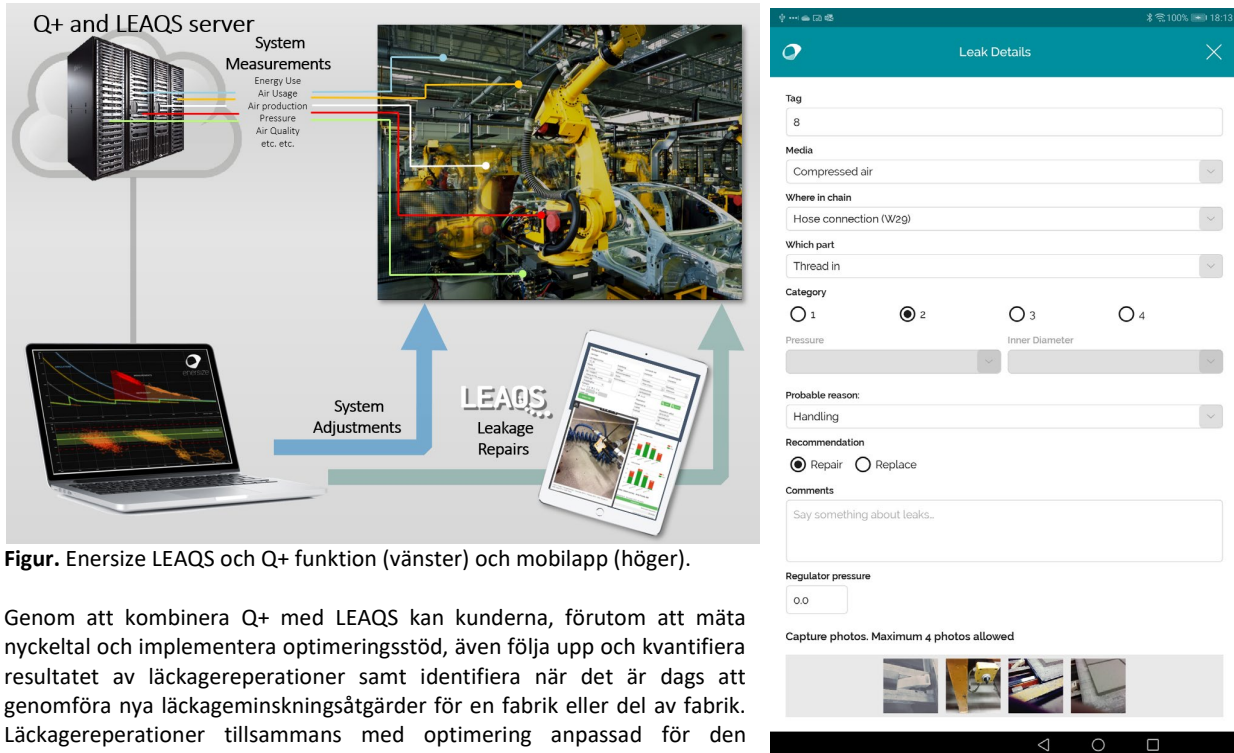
Q+ and LEAQS server

System Measurements
Energy Use
Air Usage
Air production
Pressure
Air Quality
etc. etc.

enersize

System Adjustments

LEAQS
Leakage Repairs

Figur. Enersize LEAQS och Q+ funktion (vänster) och mobilapp (höger).

Genom att kombinera Q+ med LEAQS kan kunderna, förutom att mäta nyckeltal och implementera optimeringsstöd, även följa upp och kvantifiera resultatet av läckagereperationer samt identifiera när det är dags att genomföra nya läckageminskningsåtgärder för en fabrik eller del av fabrik. Läckagereperationer tillsammans med optimering anpassad för den

100% 18:13

Leak Details

Tag
8

Media
Compressed air

Where in chain
Hose connection (W29)

Which part
Thread in

Category
1
2
3
4

Pressure
Inner Diameter

Probable reason:
Handling

Recommendation
Repair
Replace

Comments
Say something about leaks...

Regulator pressure
0.0

Capture photos. Maximum 4 photos allowed